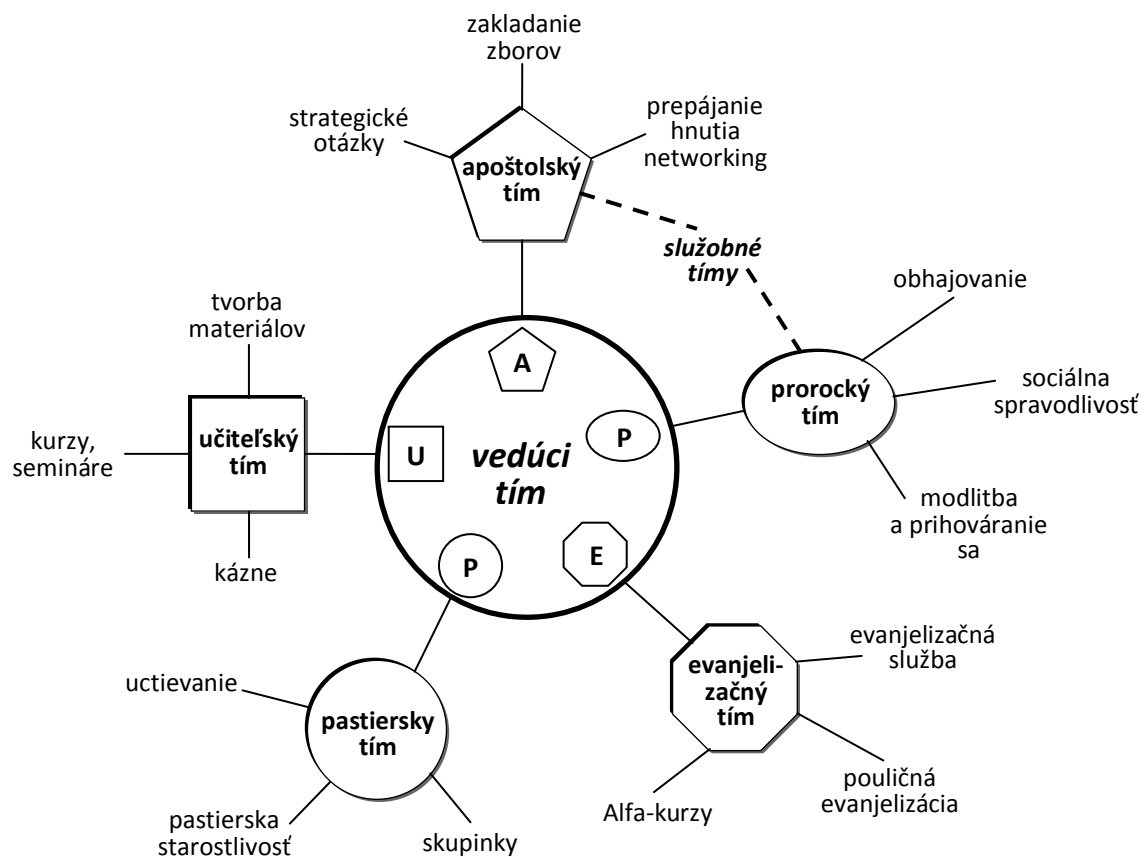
zakladanie zborov

strategické otázky

prepájanie hnutia networking

apoštolský tím

služobné tímy

tvorba materiálov

obhajovanie

A

sociálna spravodlivosť

prorocký tím

kurzy, semináre

učiteľský tím

U

vedúci tím

P

modlitba a prihováranie sa

kázne

P

E

evanjelizačná služba

uctievanie

evanjelizačný tím

pastiersky tím

pouličná evanjelizácia

Alfa-kurzy

pastierska starostlivosť

skupinky